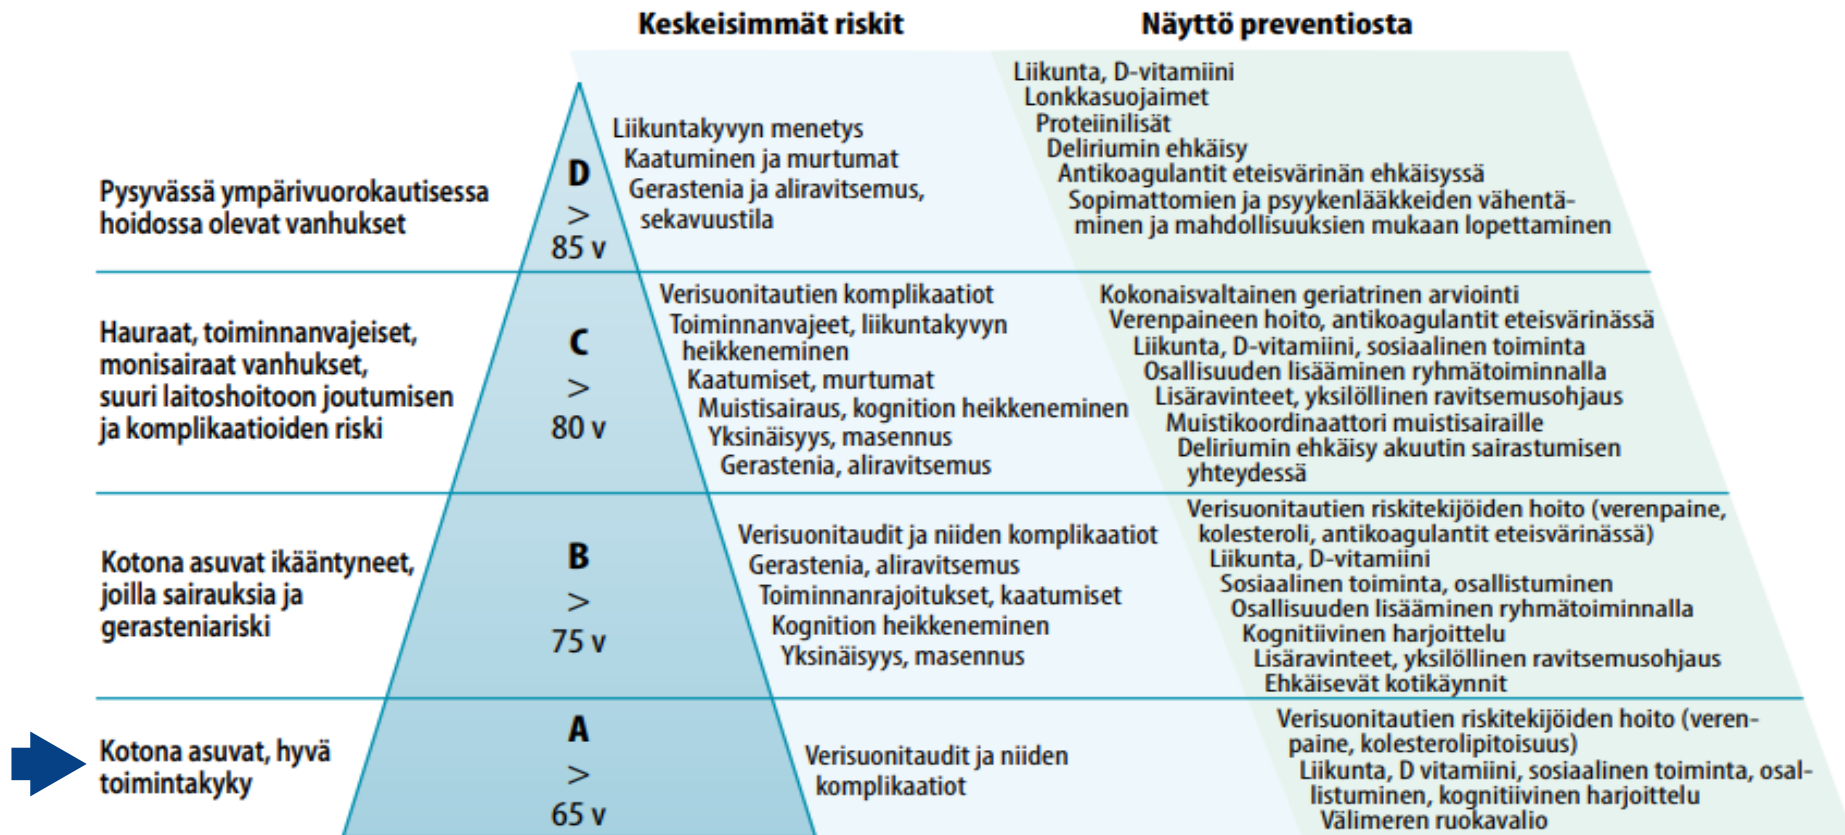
Keskeisimmät riskit

Näyttö preventiosta

Pysyvässä ympärivuorokautisessa hoidossa olevat vanhukset

D
>
85 v

Liikuntakyvyn menetys
Kaatuminen ja murtumat
Gerastenia ja aliravitsemus, sekavuustila

Liikunta, D-vitamiini
Lonkkasuojaimet
Proteiinilisät
Deliriumin ehkäisy
Antikoagulantit eteisvärinän ehkäisyssä
Sopimattomien ja psyykenlääkkeiden vähentäminen ja mahdollisuuksien mukaan lopettaminen

Hauraat, toiminnanvajeiset, monisairaat vanhukset, suuri laitoshoitoon joutumisen ja komplikaatioiden riski

C
>
80 v

Verisuonitautien komplikaatiot
Toiminnanvajeet, liikuntakyvyn heikkeneminen
Kaatumiset, murtumat
Muistisairaus, kognition heikkeneminen
Yksinäisyys, masennus
Gerastenia, aliravitsemus

Kokonaisvaltainen geriatrinen arviointi
Verenpaineen hoito, antikoagulantit eteisvärinässä
Liikunta, D-vitamiini, sosiaalinen toiminta
Osallisuuden lisääminen ryhmätoiminnalla
Lisäravinteet, yksilöllinen ravitsemusohjaus
Muistikoordinaattori muistisairaille
Deliriumin ehkäisy akuutin sairastumisen yhteydessä

Kotona asuvat ikääntyneet, joilla sairauksia ja gerasteniariski

B
>
75 v

Verisuonitaudit ja niiden komplikaatiot
Gerastenia, aliravitsemus
Toiminnanrajoitukset, kaatumiset
Kognition heikkeneminen
Yksinäisyys, masennus

Verisuonitautien riskitekijöiden hoito (verenpaine, kolesteroli, antikoagulantit eteisvärinässä)
Liikunta, D-vitamiini
Sosiaalinen toiminta, osallistuminen
Osallisuuden lisääminen ryhmätoiminnalla
Kognitiivinen harjoittelu
Lisäravinteet, yksilöllinen ravitsemusohjaus
Ehkäisevät kotikäynnit

Kotona asuvat, hyvä toimintakyky

A
>
65 v

Verisuonitaudit ja niiden komplikaatiot

Verisuonitautien riskitekijöiden hoito (verenpaine, kolesterolipitoisuus)
Liikunta, D vitamiini, sosiaalinen toiminta, osallistuminen, kognitiivinen harjoittelu
Välimeren ruokavalio